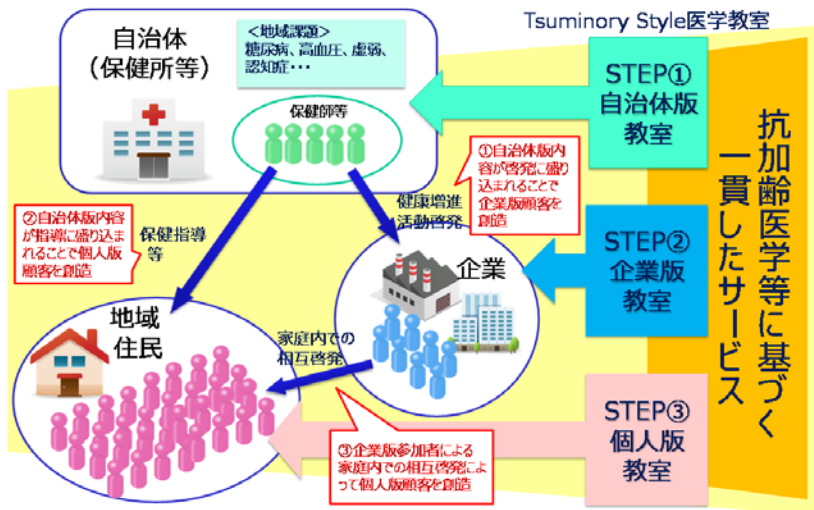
Tsuminory Style医学教室

自治体
(保健所等)

<地域課題>
糖尿病、高血圧、虚弱、認知症・・・

保健師等

STEP①
自治体版
教室

抗加齢医学等に基づく一貫したサービス

①自治体版内容が啓発に盛り込まれることで企業版顧客を創造

健康増進
活動啓発

②自治体版内容が指導に盛り込まれることで個人版顧客を創造

保健指導等

企業

STEP②
企業版
教室

地域
住民

家庭内での
相互啓発

③企業版参加者による家庭内での相互啓発によって個人版顧客を創造

STEP③
個人版
教室